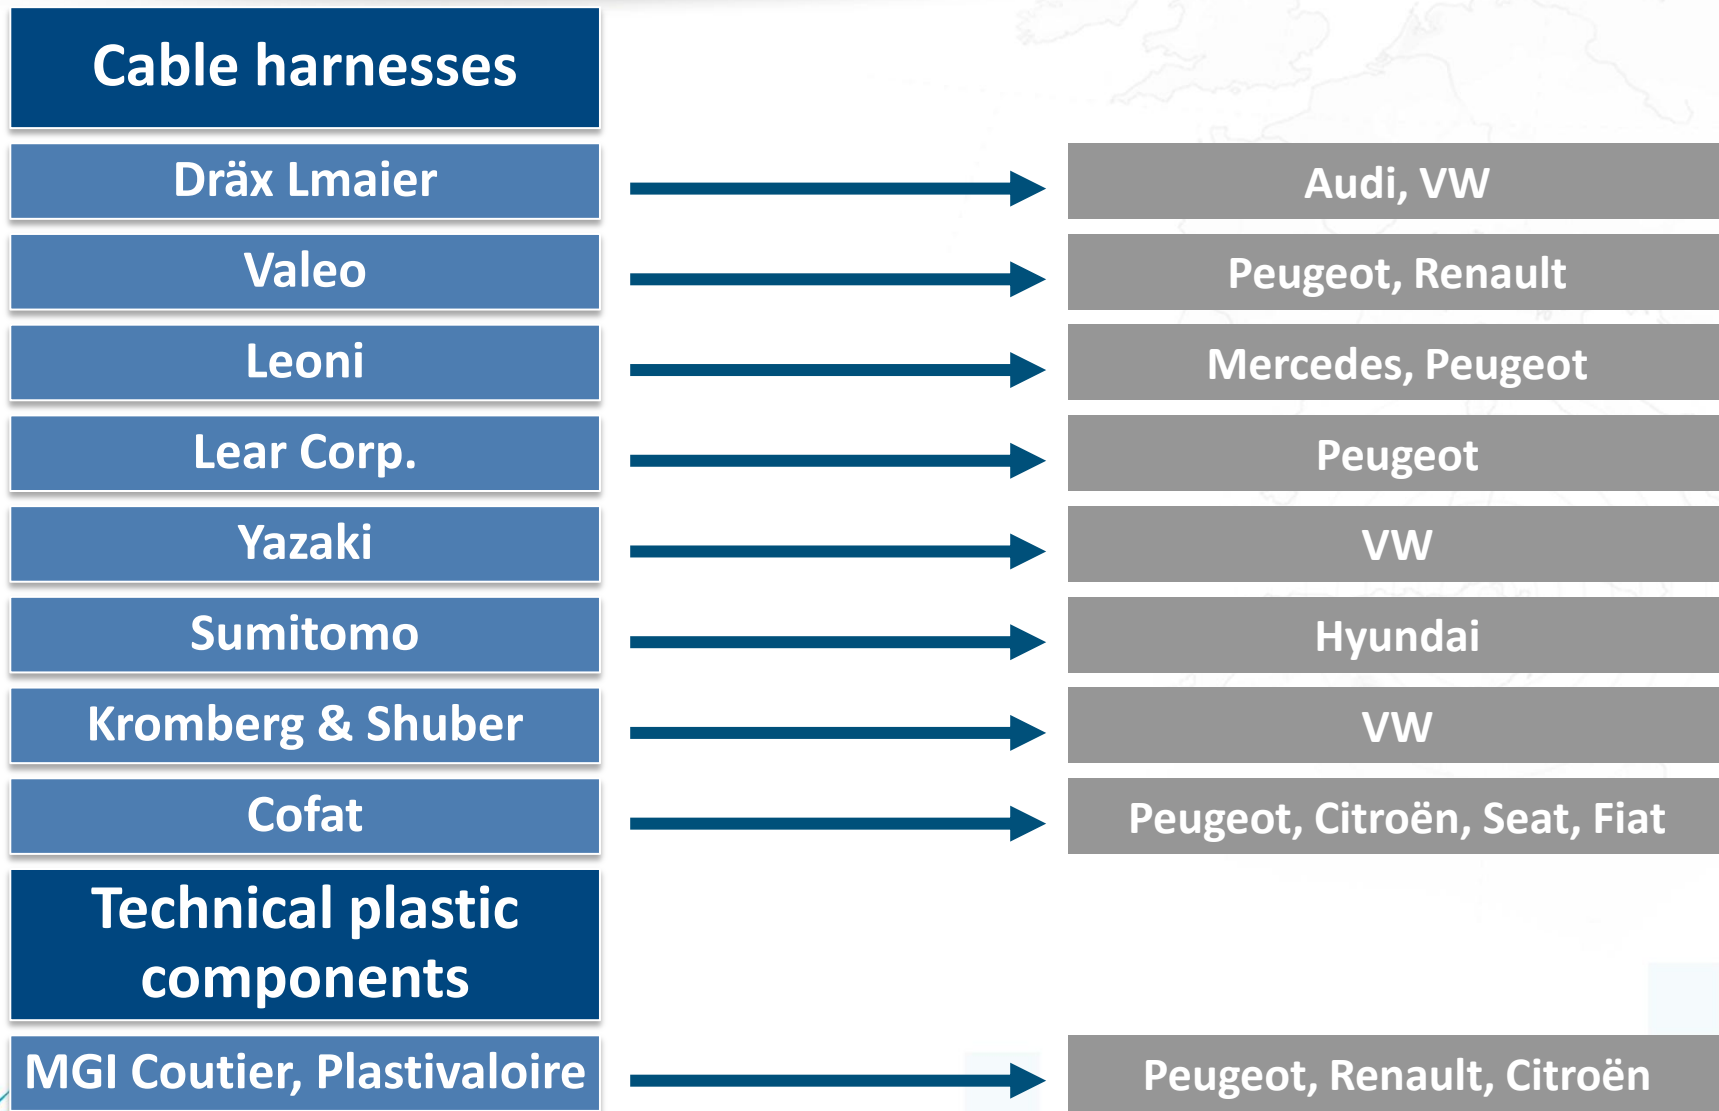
Cable harnesses

| | |
|---|---|
| Dräx Lmaier | Audi, VW |
| Valeo | Peugeot, Renault |
| Leoni | Mercedes, Peugeot |
| Lear Corp. | Peugeot |
| Yazaki | VW |
| Sumitomo | Hyundai |
| Kromberg & Shuber | VW |
| Cofat | Peugeot, Citroën, Seat, Fiat |

Technical plastic components

| | |
|---|---|
| MGI Coutier, Plastivaloire | Peugeot, Renault, Citroën |